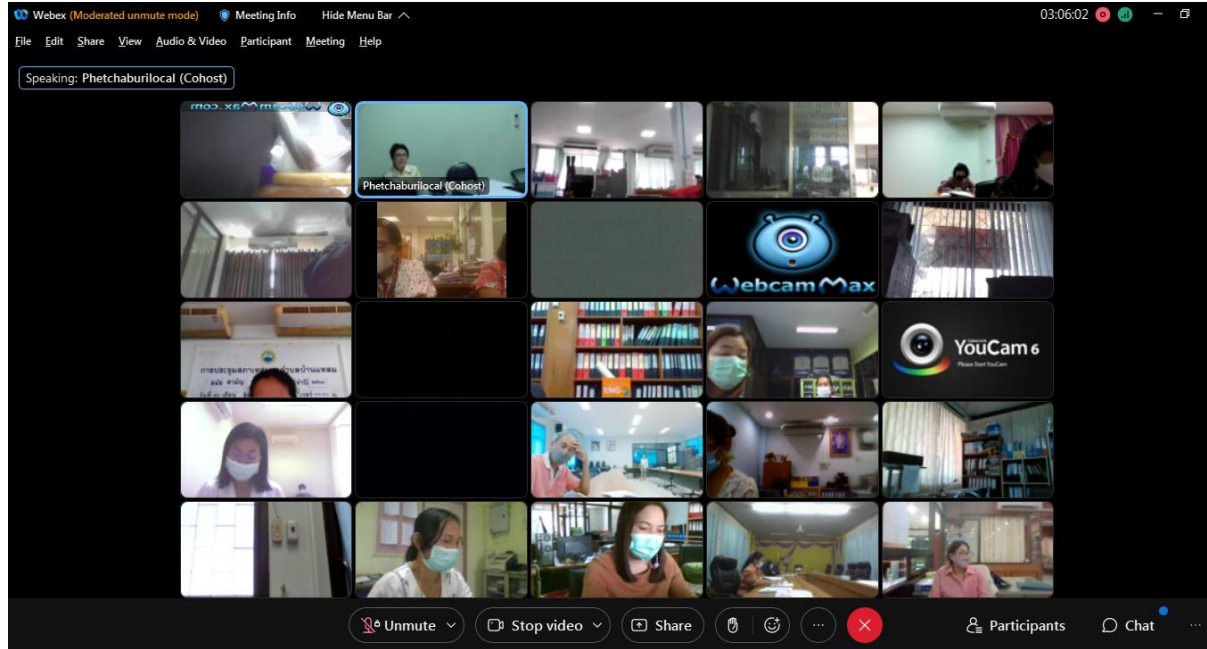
Webex (Moderated unmute mode) Meeting Info Hide Menu Bar

03:06:02

File Edit Share View Audio & Video Participant Meeting Help

Speaking: Phetchaburilocal (Cohost)

Phetchaburilocal (Cohost)

WebcamMax

YouCam 6
Please Start YouCam

การประชุมสภาเทศบาลตำบลบ้านแหลม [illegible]

Unmute Stop video Share Participants Chat